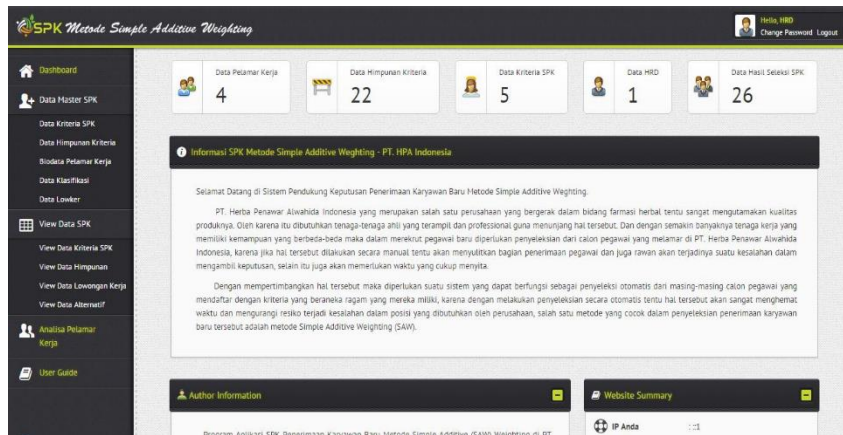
SPK Metode Simple Additive Weighting

Hello, HRD
Change Password Logout

Dashboard

Data Master SPK

Data Kriteria SPK

Data Himpunan Kriteria

Biodata Pelamar Kerja

Data Klasifikasi

Data Lowker

View Data SPK

View Data Kriteria SPK

View Data Himpunan

View Data Lowongan Kerja

View Data Alternatif

Analisa Pelamar Kerja

User Guide

Data Pelamar Kerja
4

Data Himpunan Kriteria
22

Data Kriteria SPK
5

Data HRD
1

Data Hasil Seleksi SPK
26

Informasi SPK Metode Simple Additive Weghting - PT. HPA Indonesia

Selamat Datang di Sistem Pendukung Keputusan Penerimaan Karyawan Baru Metode Simple Additive Weghting.

PT. Herba Penawar Alwahida Indonesia yang merupakan salah satu perusahaan yang bergerak dalam bidang farmasi herbal tentu sangat mengutamakan kualitas produknya. Oleh karena itu dibutuhkan tenaga-tenaga ahli yang terampil dan professional guna menunjang hal tersebut. Dan dengan semakin banyaknya tenaga kerja yang memiliki kemampuan yang berbeda-beda maka dalam merekrut pegawai baru diperlukan penyeleksian dari calon pegawai yang melamar di PT. Herba Penawar Alwahida Indonesia, karena jika hal tersebut dilakukan secara manual tentu akan menyulitkan bagian penerimaan pegawai dan juga rawan akan terjadinya suatu kesalahan dalam mengambil keputusan, selain itu juga akan memerlukan waktu yang cukup menyita.

Dengan mempertimbangkan hal tersebut maka diperlukan suatu sistem yang dapat berfungsi sebagai penyeleksi otomatis dari masing-masing calon pegawai yang mendaftar dengan kriteria yang beraneka ragam yang mereka miliki, karena dengan melakukan penyeleksian secara otomatis tentu hal tersebut akan sangat menghemat waktu dan mengurangi resiko terjadi kesalahan dalam posisi yang dibutuhkan oleh perusahaan, salah satu metode yang cocok dalam penyeleksian penerimaan karyawan baru tersebut adalah metode Simple Additive Weighting (SAW).

Author Information

Program Aplikasi SPK Penerimaan Karyawan Baru Metode Simple Additive (SAW) Weighting di PT. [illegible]

Website Summary

IP Anda ::1